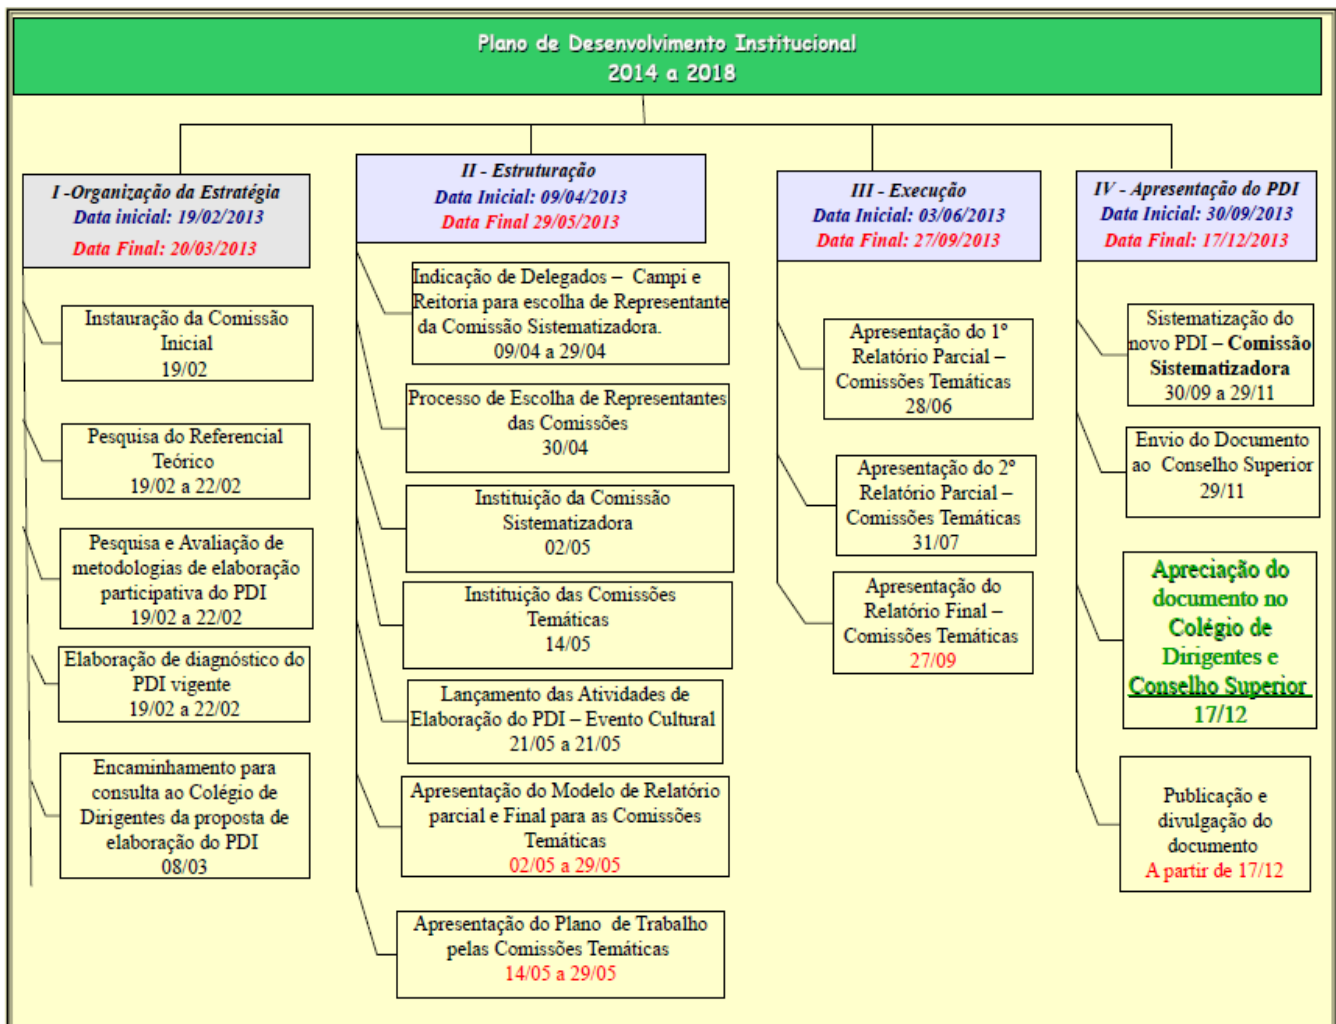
Plano de Desenvolvimento Institucional
2014 a 2018

I -Organização da Estratégia
Data inicial: 19/02/2013
Data Final: 20/03/2013

Instauração da Comissão Inicial
19/02

Pesquisa do Referencial Teórico
19/02 a 22/02

Pesquisa e Avaliação de metodologias de elaboração participativa do PDI
19/02 a 22/02

Elaboração de diagnóstico do PDI vigente
19/02 a 22/02

Encaminhamento para consulta ao Colégio de Dirigentes da proposta de elaboração do PDI
08/03

II - Estruturação
Data Inicial: 09/04/2013
Data Final 29/05/2013

Indicação de Delegados – Campi e Reitoria para escolha de Representante da Comissão Sistematizadora.
09/04 a 29/04

Processo de Escolha de Representantes das Comissões
30/04

Instituição da Comissão Sistematizadora
02/05

Instituição das Comissões Temáticas
14/05

Lançamento das Atividades de Elaboração do PDI – Evento Cultural
21/05 a 21/05

Apresentação do Modelo de Relatório parcial e Final para as Comissões Temáticas
02/05 a 29/05

Apresentação do Plano de Trabalho pelas Comissões Temáticas
14/05 a 29/05

III - Execução
Data Inicial: 03/06/2013
Data Final: 27/09/2013

Apresentação do 1° Relatório Parcial – Comissões Temáticas
28/06

Apresentação do 2° Relatório Parcial – Comissões Temáticas
31/07

Apresentação do Relatório Final – Comissões Temáticas
27/09

IV - Apresentação do PDI
Data Inicial: 30/09/2013
Data Final: 17/12/2013

Sistematização do novo PDI – Comissão Sistematizadora
30/09 a 29/11

Envio do Documento ao Conselho Superior
29/11

Apreciação do documento no Colégio de Dirigentes e Conselho Superior
17/12

Publicação e divulgação do documento
A partir de 17/12